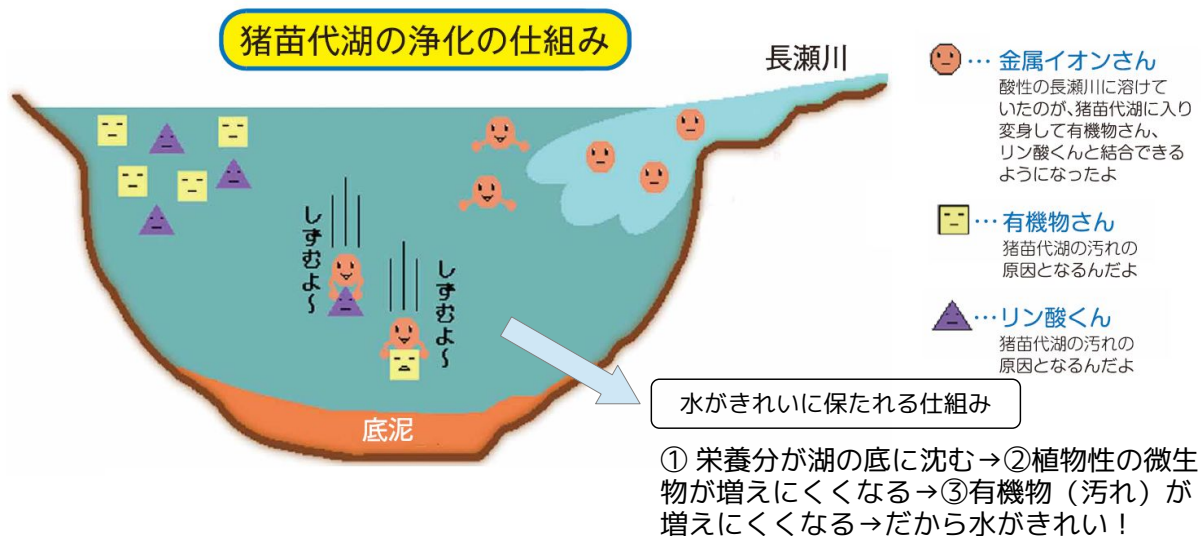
猪苗代湖の浄化の仕組み

長瀬川

しずむよ～

しずむよ～

底泥

…金属イオンさん
酸性の長瀬川に溶けていたのが、猪苗代湖に入り変身して有機物さん、リン酸くんと結合できるようになったよ

…有機物さん
猪苗代湖の汚れの原因となるんだよ

…リン酸くん
猪苗代湖の汚れの原因となるんだよ

水がきれいに保たれる仕組み

① 栄養分が湖の底に沈む→②植物性の微生物が増えにくくなる→③有機物（汚れ）が増えにくくなる→だから水がきれい！